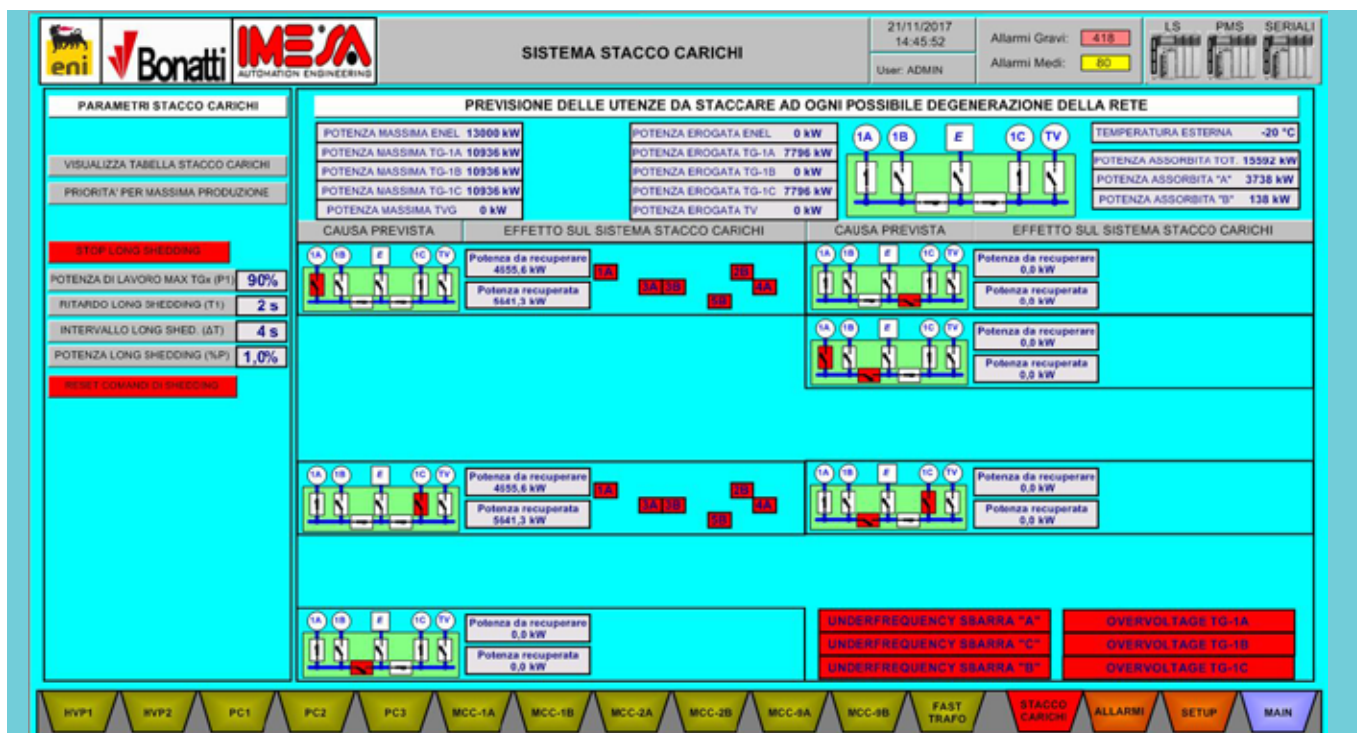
eni Bonatti IMESA AUTOMATION ENGINEERING

SISTEMA STACCO CARICHI

21/11/2017 14:45:52

User: ADMIN

Allarmi Gravi: 418

Allarmi Medi: 80

LS PMS SERIALI

PARAMETRI STACCO CARICHI

VISUALIZZA TABELLA STACCO CARICHI

PRIORITA' PER MASSIMA PRODUZIONE

STOP LONG SHEDDING

POTENZA DI LAVORO MAX TGx (P1) 90%

RITARDO LONG SHEDDING (T1) 2 s

INTERVALLO LONG SHED. (ΔT) 4 s

POTENZA LONG SHEDDING (%P) 1,0%

RESET COMANDI DI SHEDDING

PREVISIONE DELLE UTENZE DA STACCARE AD OGNI POSSIBILE DEGENERAZIONE DELLA RETE

| POTENZA MASSIMA ENEL | 13000 kW |
|---|---|
| POTENZA MASSIMA TG-1A | 10936 kW |
| POTENZA MASSIMA TG-1B | 10936 kW |
| POTENZA MASSIMA TG-1C | 10936 kW |
| POTENZA MASSIMA TVG | 0 kW |

| POTENZA EROGATA ENEL | 0 kW |
|---|---|
| POTENZA EROGATA TG-1A | 7796 kW |
| POTENZA EROGATA TG-1B | 0 kW |
| POTENZA EROGATA TG-1C | 7796 kW |
| POTENZA EROGATA TV | 0 kW |

1A 1B E 1C TV

| TEMPERATURA ESTERNA | -20 °C |
|---|---|
| POTENZA ASSORBITA TOT. | 15592 kW |
| POTENZA ASSORBITA "A" | 3738 kW |
| POTENZA ASSORBITA "B" | 138 kW |

CAUSA PREVISTA
EFFETTO SUL SISTEMA STACCO CARICHI
CAUSA PREVISTA
EFFETTO SUL SISTEMA STACCO CARICHI

1A 1B E 1C TV
Potenza da recuperare 4555,6 kW
Potenza recuperata 5641,3 kW
1A 3A 3B 2B 4A 5B

1A 1B E 1C TV
Potenza da recuperare 0,0 kW
Potenza recuperata 0,0 kW

1A 1B E 1C TV
Potenza da recuperare 0,0 kW
Potenza recuperata 0,0 kW

1A 1B E 1C TV
Potenza da recuperare 4555,6 kW
Potenza recuperata 5641,3 kW
1A 3A 3B 2B 4A 5B

1A 1B E 1C TV
Potenza da recuperare 0,0 kW
Potenza recuperata 0,0 kW

1A 1B E 1C TV
Potenza da recuperare 0,0 kW
Potenza recuperata 0,0 kW

UNDERFREQUENCY SBARRA "A"
UNDERFREQUENCY SBARRA "C"
UNDERFREQUENCY SBARRA "B"

OVERVOLTAGE TG-1A
OVERVOLTAGE TG-1B
OVERVOLTAGE TG-1C

HVP1 HVP2 PC1 PC2 PC3 MCC-1A MCC-1B MCC-2A MCC-2B MCC-9A MCC-9B FAST TRAFO STACCO CARICHI ALLARMI SETUP MAIN